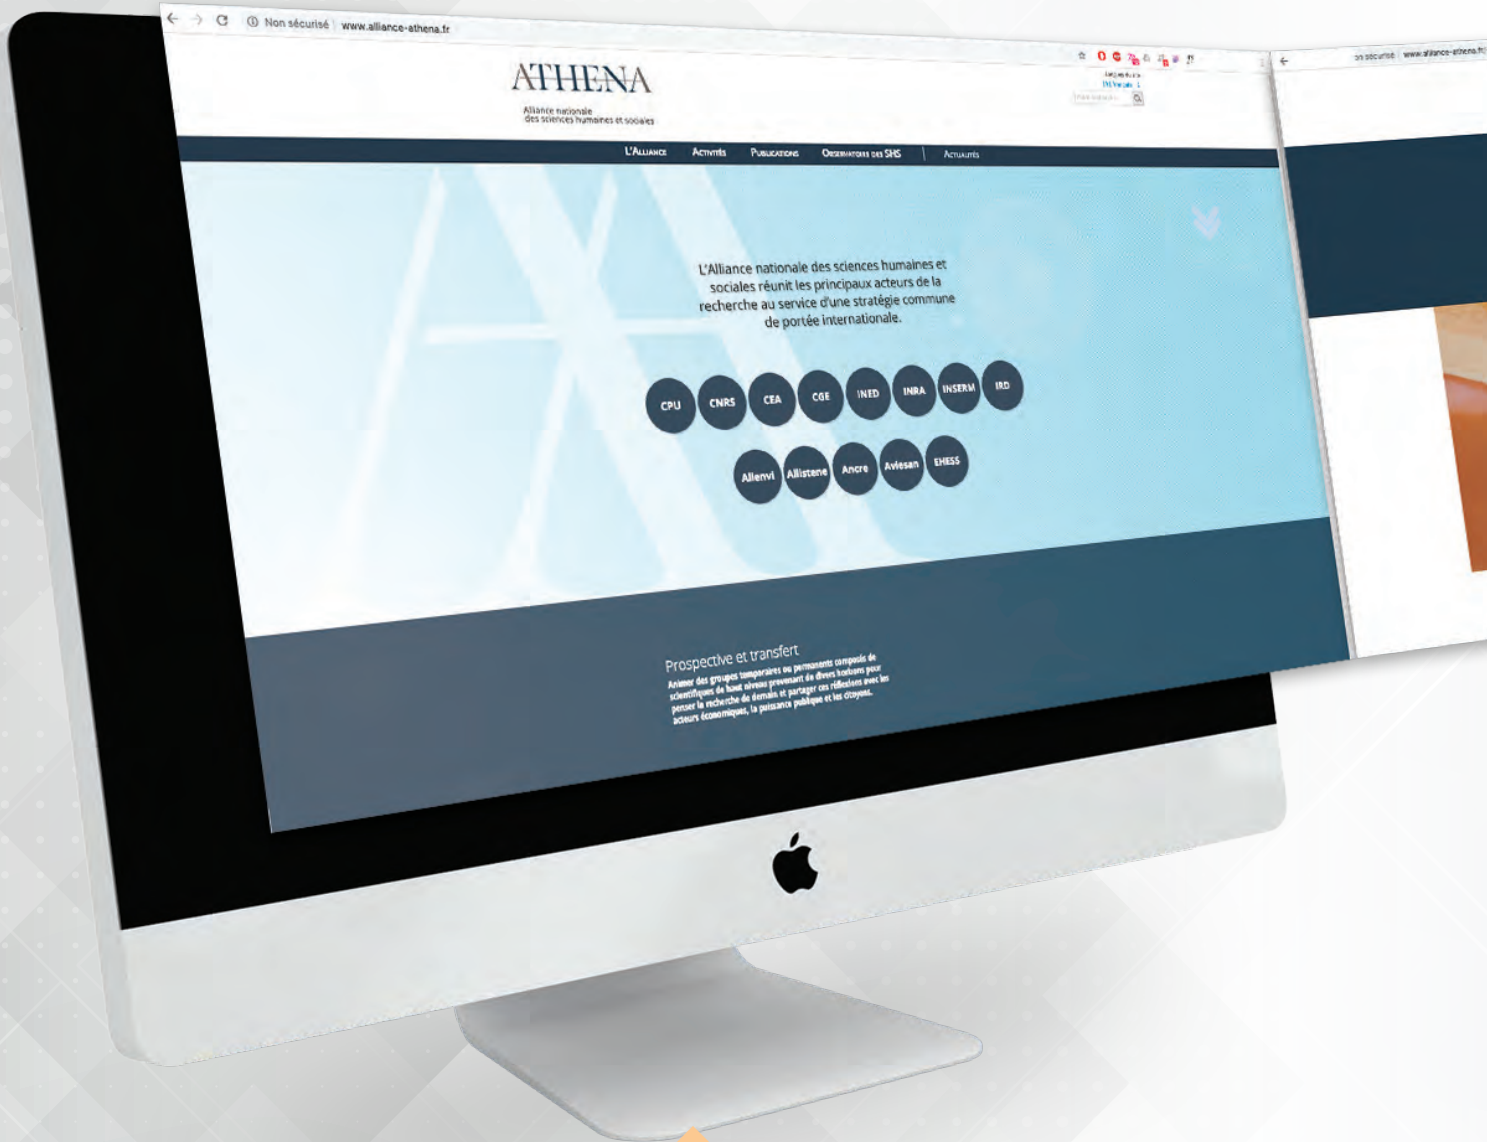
Non sécurisé | www.alliance-athena.fr

ATHENA

Alliance nationale des sciences humaines et sociales

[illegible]
EN Version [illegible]

L'Alliance Activités Publications Observatoire des SHS | Actualités

L'Alliance nationale des sciences humaines et sociales réunit les principaux acteurs de la recherche au service d'une stratégie commune de portée internationale.

CPU CNRS CEA CGE INED INRA INSERM IRD

Allenvi Allistene Ancre Aviesan EHESS

Prospective et transfert

Animer des groupes temporaires ou permanents composés de scientifiques de haut niveau provenant de divers horizons pour penser la recherche de demain et partager ces réflexions avec les acteurs économiques, la puissance publique et les citoyens.

on sécurisé | www.alliance-athena.fr